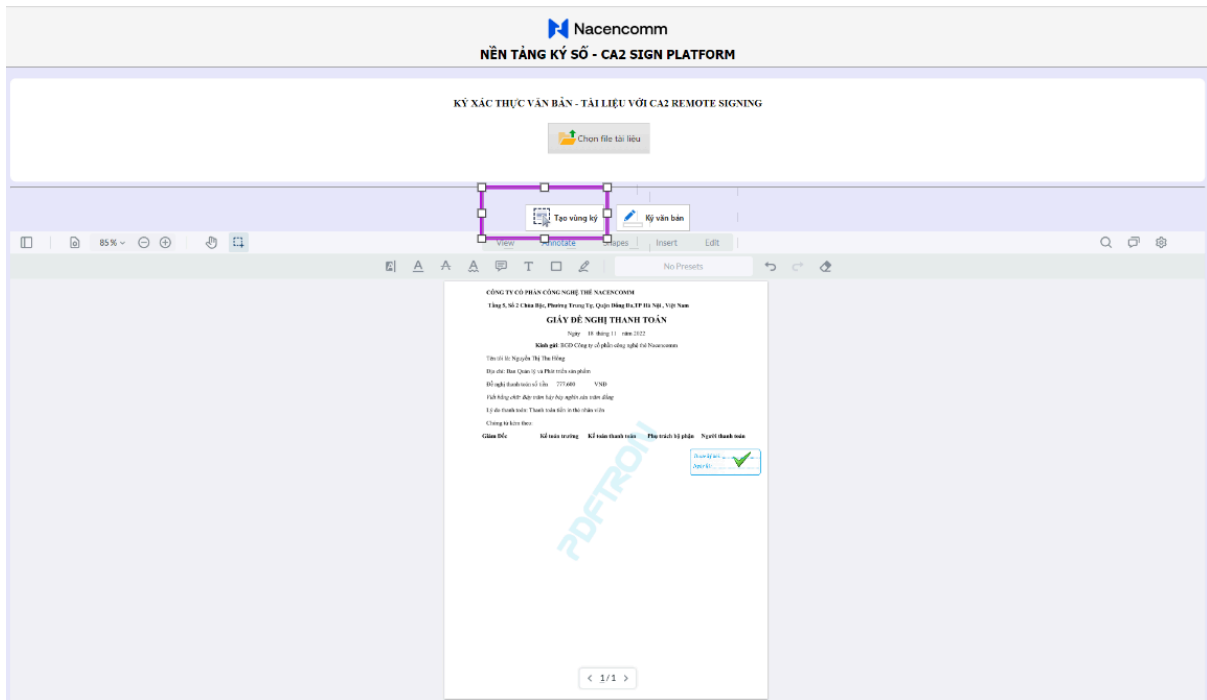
Nacencomm
NỀN TẢNG KÝ SỐ - CA2 SIGN PLATFORM

KÝ XÁC THỰC VĂN BẢN - TÀI LIỆU VỚI CA2 REMOTE SIGNING

Chọn file tài liệu

Tạo vùng ký
Ký văn bản

85%
View Annotate Shapes Insert Edit

No Presets

CÔNG TY CỔ PHẦN CÔNG NGHỆ THẺ NACENCOMM
Tầng 5, Số 2 Chùa Bộc, Phường Trung Tự, Quận Đống Đa,TP Hà Nội , Việt Nam
GIẤY ĐỀ NGHỊ THANH TOÁN
Ngày 18 tháng 11 năm 2022
Kính gửi: BGĐ Công ty cổ phần công nghệ thẻ Nacencomm
Tên tôi là: Nguyễn Thị Thu Hồng
Địa chỉ: Ban Quản lý và Phát triển sản phẩm
Đề nghị thanh toán số tiền: 777,600 VNĐ
Viết bằng chữ: Bảy trăm bảy bảy nghìn sáu trăm đồng
Lý do thanh toán: Thanh toán tiền in thẻ nhân viên
Chứng từ kèm theo:

| Giám Đốc | Kế toán trưởng | Kế toán thanh toán | Phụ trách bộ phận | Người thanh toán |
|---|---|---|---|---|

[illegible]

PDFTRON

1/1